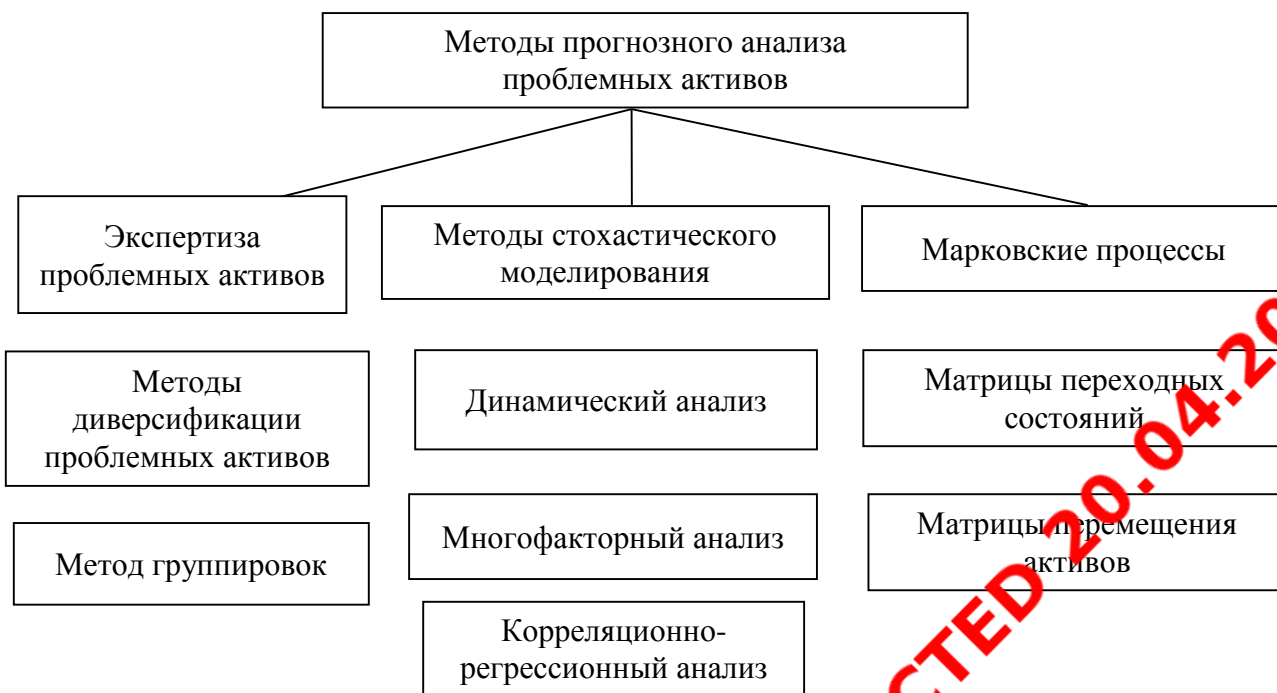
Методы прогнозного анализа проблемных активов

Экспертиза проблемных активов

Методы стохастического моделирования

Марковские процессы

Методы диверсификации проблемных активов

Динамический анализ

Матрицы переходных состояний

Метод группировок

Многофакторный анализ

Матрицы перемещения активов

Корреляционно-регрессионный анализ

CTED 20.04.20